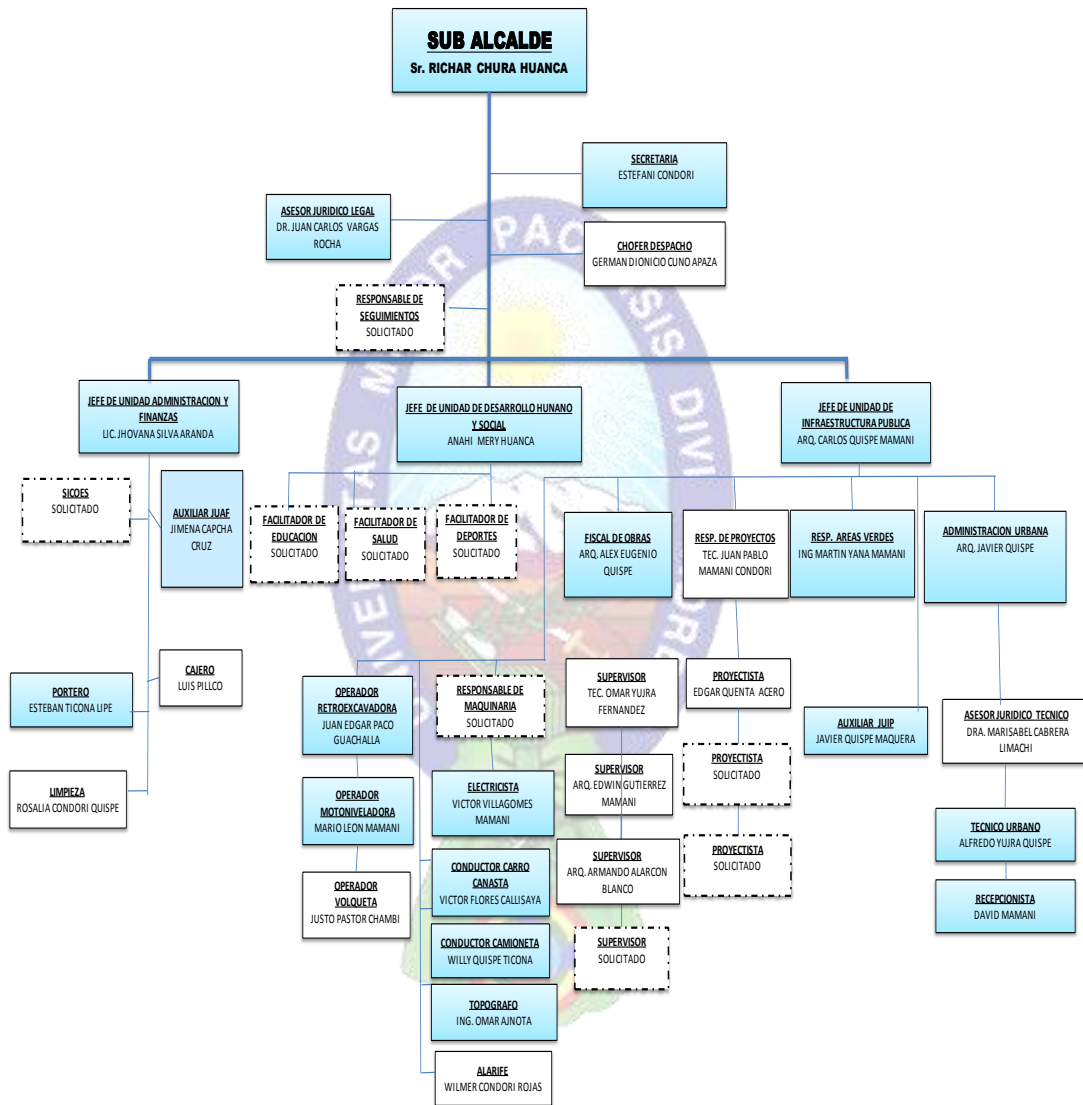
SUB ALCALDE
Sr. RICHAR CHURA HUANCA

SECRETARIA
ESTEFANI CONDORI

ASESOR JURIDICO LEGAL
DR. JUAN CARLOS VARGAS ROCHA

CHOFER DESPACHO
GERMAN DIONICIO CUNO APAZA

RESPONSABLE DE SEGUIMIENTOS
SOLICITADO

JEFE DE UNIDAD ADMINISTRACION Y FINANZAS
LIC. JHOVANA SILVA ARANDA

JEFE DE UNIDAD DE DESARROLLO HUNANO Y SOCIAL
ANAHI MERY HUANCA

JEFE DE UNIDAD DE INFRAESTRUCTURA PUBLICA
ARQ. CARLOS QUISPE MAMANI

SICOES
SOLICITADO

AUXILIAR JUAF
JIMENA CAPCHA CRUZ

FACILITADOR DE EDUCACION
SOLICITADO

FACILITADOR DE SALUD
SOLICITADO

FACILITADOR DE DEPORTES
SOLICITADO

FISCAL DE OBRAS
ARQ. ALEX EUGENIO QUISPE

RESP. DE PROYECTOS
TEC. JUAN PABLO MAMANI CONDORI

RESP. AREAS VERDES
ING MARTIN YANA MAMANI

ADMINISTRACION URBANA
ARQ. JAVIER QUISPE

CAJERO
LUIS PILLCO

PORTERO
ESTEBAN TICONA LIPE

LIMPIEZA
ROSALIA CONDORI QUISPE

OPERADOR RETROEXCAVADORA
JUAN EDGAR PACO GUACHALLA

RESPONSABLE DE MAQUINARIA
SOLICITADO

SUPERVISOR
TEC. OMAR YUJRA FERNANDEZ

PROYECTISTA
EDGAR QUENTA ACERO

AUXILIAR JUIP
JAVIER QUISPE MAQUERA

ASESOR JURIDICO TECNICO
DRA. MARISABEL CABRERA LIMACHI

OPERADOR MOTONIVELADORA
MARIO LEON MAMANI

ELECTRICISTA
VICTOR VILLAGOMES MAMANI

SUPERVISOR
ARQ. EDWIN GUTIERREZ MAMANI

PROYECTISTA
SOLICITADO

TECNICO URBANO
ALFREDO YUJRA QUISPE

OPERADOR VOLQUETA
JUSTO PASTOR CHAMBI

CONDUCTOR CARRO CANASTA
VICTOR FLORES CALLISAYA

SUPERVISOR
ARQ. ARMANDO ALARCON BLANCO

PROYECTISTA
SOLICITADO

RECEPCIONISTA
DAVID MAMANI

CONDUCTOR CAMIONETA
WILLY QUISPE TICONA

SUPERVISOR
SOLICITADO

TOPOGRAFO
ING. OMAR AJNOTA

ALARIFE
WILMER CONDORI ROJAS